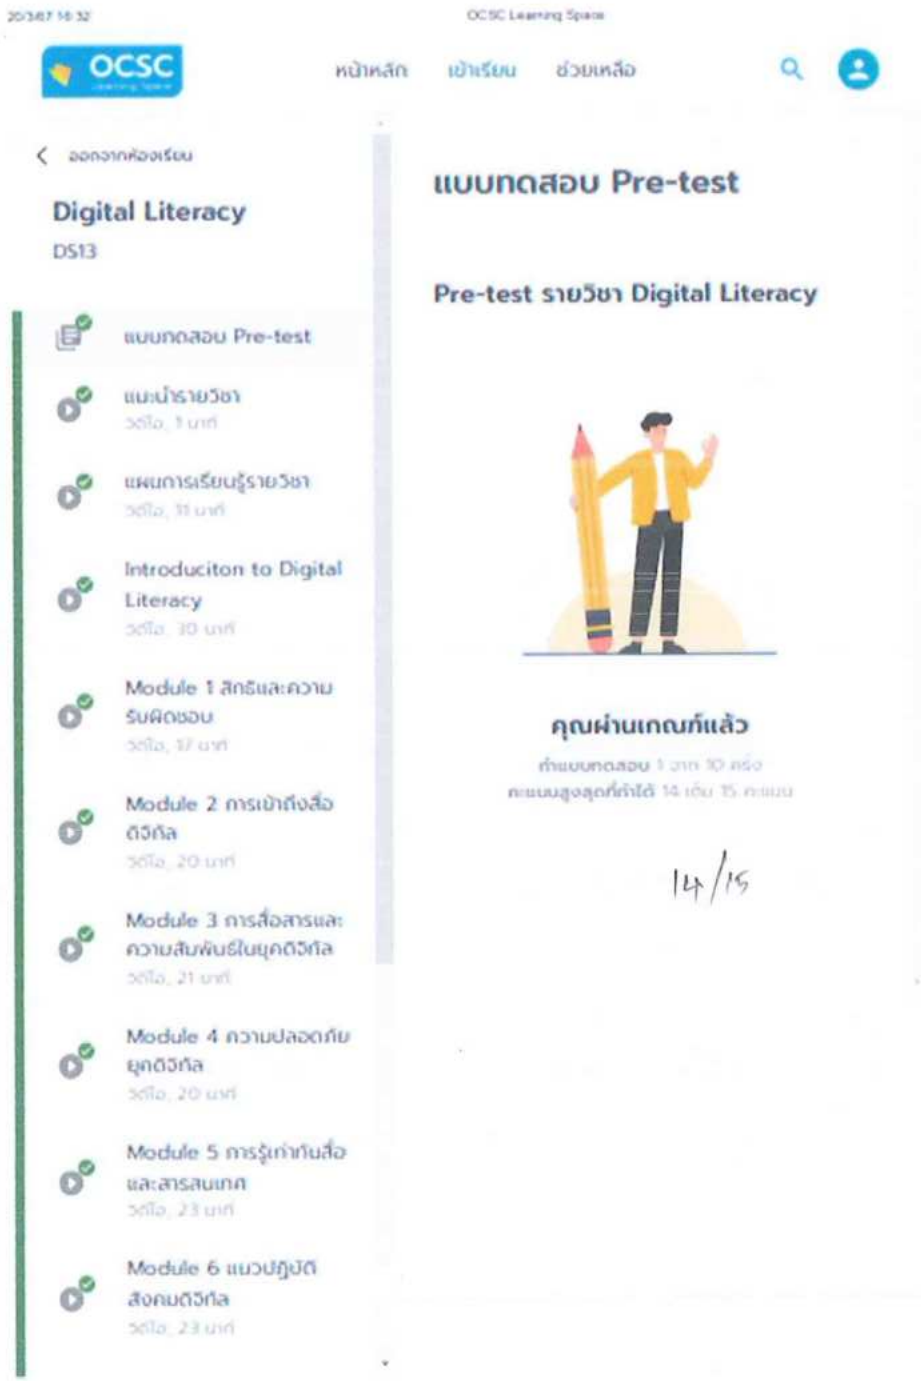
20/3/67 16:32 OCSC Learning Space

OCSC Learning Space

หน้าหลัก เข้าเรียน ช่วยเหลือ

< ออกจากห้องเรียน

Digital Literacy
DS13

แบบทดสอบ Pre-test

แนะนำรายวิชา
วิดีโอ, 1 นาที

แผนการเรียนรู้รายวิชา
วิดีโอ, 11 นาที

Introduciton to Digital Literacy
วิดีโอ, 30 นาที

Module 1 สิทธิและความรับผิดชอบ
วิดีโอ, 17 นาที

Module 2 การเข้าถึงสื่อดิจิทัล
วิดีโอ, 20 นาที

Module 3 การสื่อสารและความสัมพันธ์ในยุคดิจิทัล
วิดีโอ, 21 นาที

Module 4 ความปลอดภัยยุคดิจิทัล
วิดีโอ, 20 นาที

Module 5 การรู้เท่าทันสื่อและสารสนเทศ
วิดีโอ, 23 นาที

Module 6 แนวปฏิบัติสังคมดิจิทัล
วิดีโอ, 23 นาที

แบบทดสอบ Pre-test

Pre-test รายวิชา Digital Literacy

คุณผ่านเกณฑ์แล้ว

ทำแบบทดสอบ 1 จาก 10 ครั้ง
คะแนนสูงสุดที่ทำได้ 14 เต็ม 15 คะแนน

14/15